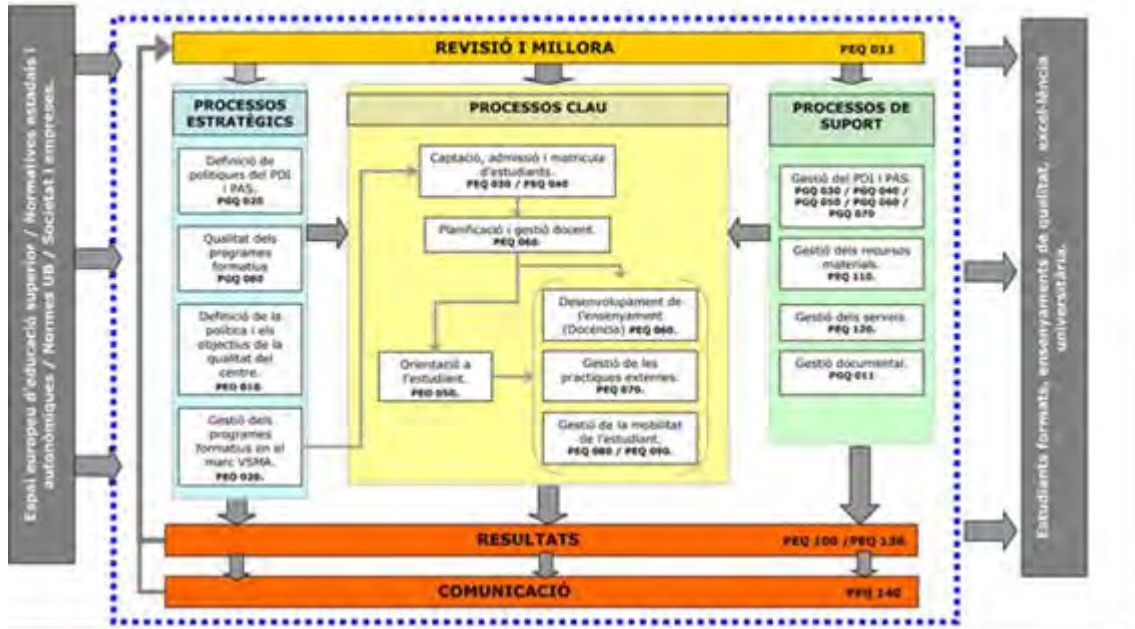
Espai europeu d'educació superior / Normatives estatals i autonòmiques / Normes UB / Societat i empreses.

REVISIÓ I MILLORA PEQ 011

PROCESSOS ESTRATÈGICS

Definició de polítiques del PDI i PAS. PEQ 020

Qualitat dels programes formatius PEQ 080

Definició de la política i els objectius de la qualitat del centre. PEQ 010.

Gestió dels programes formatius en el marc VSMA. PEQ 020.

PROCESSOS CLAU

Captació, admissió i matrícula d'estudiants. PEQ 030 / PEQ 040

Planificació i gestió docent. PEQ 060

Desenvolupament de l'ensenyament (Docència) PEQ 060.

Orientació a l'estudiant. PEQ 050.

Gestió de les pràctiques externes. PEQ 070.

Gestió de la mobilitat de l'estudiant. PEQ 080 / PEQ 090.

PROCESSOS DE SUPORT

Gestió del PDI i PAS. PGQ 030 / PGQ 040 / PGQ 050 / PGQ 060 / PGQ 070

Gestió dels recursos materials. PEQ 110.

Gestió dels serveis. PEQ 120.

Gestió documental. PEQ 011

RESULTATS PEQ 100 / PEQ 130

COMUNICACIÓ PEQ 140

Estudiants formats, ensenyaments de qualitat, excel·lència universitària.